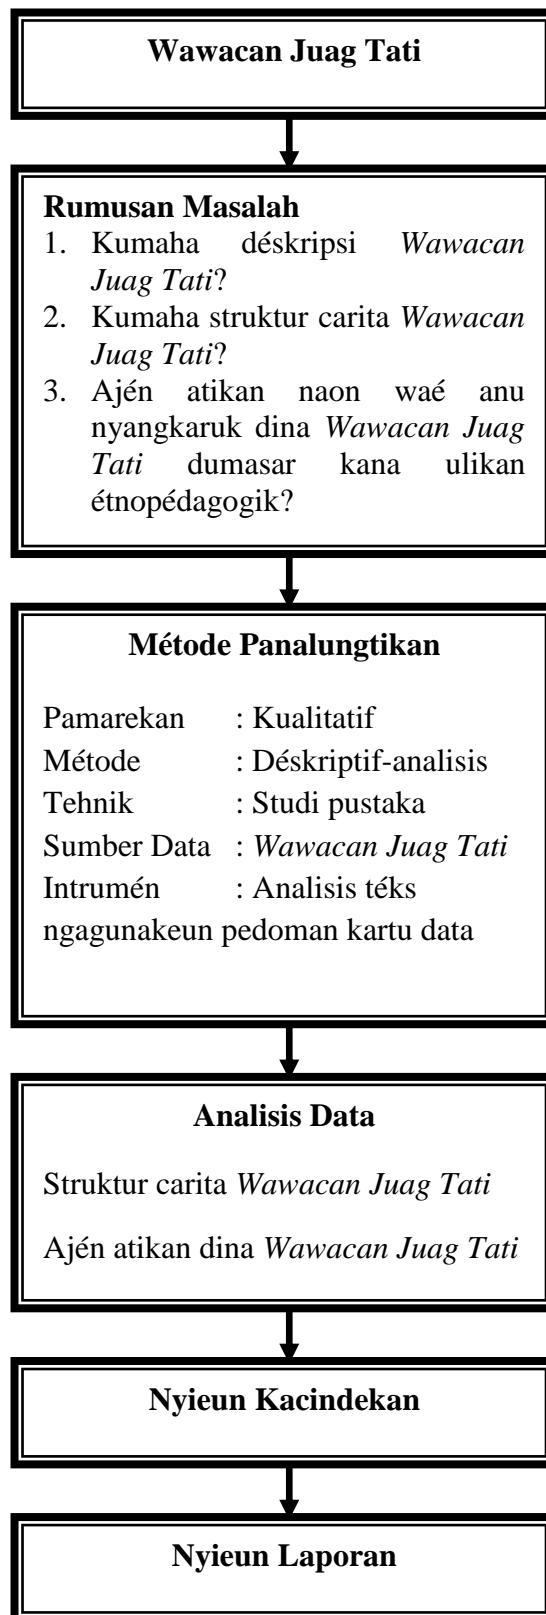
Wawacan Juag Tati

Rumusan Masalah
1. Kumaha déskripsi Wawacan Juag Tati?
2. Kumaha struktur carita Wawacan Juag Tati?
3. Ajén atikan naon waé anu nyangkaruk dina Wawacan Juag Tati dumasar kana ulikan étnopédagogik?

Métode Panalungtikan

Pamarekan : Kualitatif
Métode : Déskriptif-analisis
Tehnik : Studi pustaka
Sumber Data : Wawacan Juag Tati
Intrumén : Analisis téks ngagunakeun pedoman kartu data

Analisis Data

Struktur carita Wawacan Juag Tati

Ajén atikan dina Wawacan Juag Tati

Nyieun Kacindekan

Nyieun Laporan